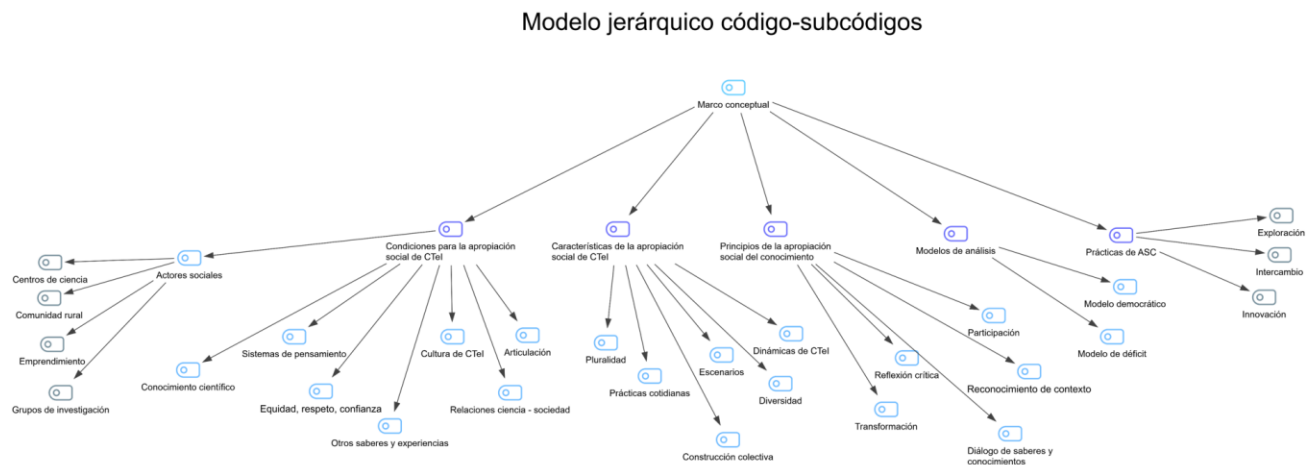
Modelo jerárquico código-subcódigos

Marco conceptual

Condiciones para la apropiación social de CTeI

Características de la apropiación social de CTeI

Principios de la apropiación social del conocimiento

Modelos de análisis

Prácticas de ASC

Actores sociales

Centros de ciencia

Comunidad rural

Emprendimiento

Grupos de investigación

Conocimiento científico

Sistemas de pensamiento

Equidad, respeto, confianza

Otros saberes y experiencias

Cultura de CTeI

Articulación

Relaciones ciencia - sociedad

Pluralidad

Prácticas cotidianas

Construcción colectiva

Escenarios

Diversidad

Dinámicas de CTeI

Transformación

Reflexión crítica

Diálogo de saberes y conocimientos

Reconocimiento de contexto

Participación

Modelo democrático

Modelo de déficit

Exploración

Intercambio

Innovación